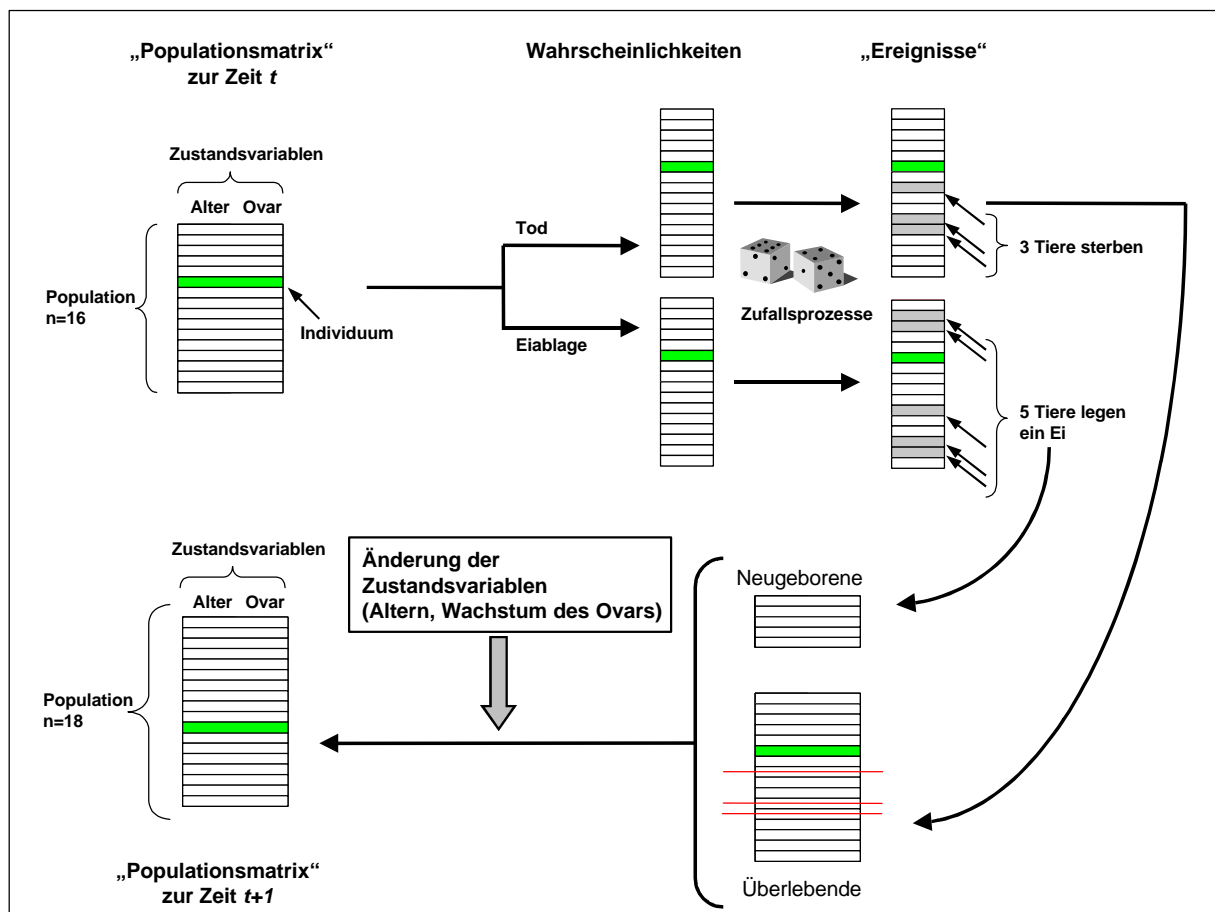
„Populationsmatrix“ zur Zeit *t*

Wahrscheinlichkeiten

„Ereignisse“

Zustandsvariablen

Alter Ovar

Population n=16

Individuum

Tod

Eiablage

Zufallsprozesse

3 Tiere sterben

5 Tiere legen ein Ei

Zustandsvariablen

Alter Ovar

Änderung der Zustandsvariablen (Altern, Wachstum des Ovars)

Neugeborene

Population n=18

Überlebende

„Populationsmatrix“ zur Zeit *t+1*